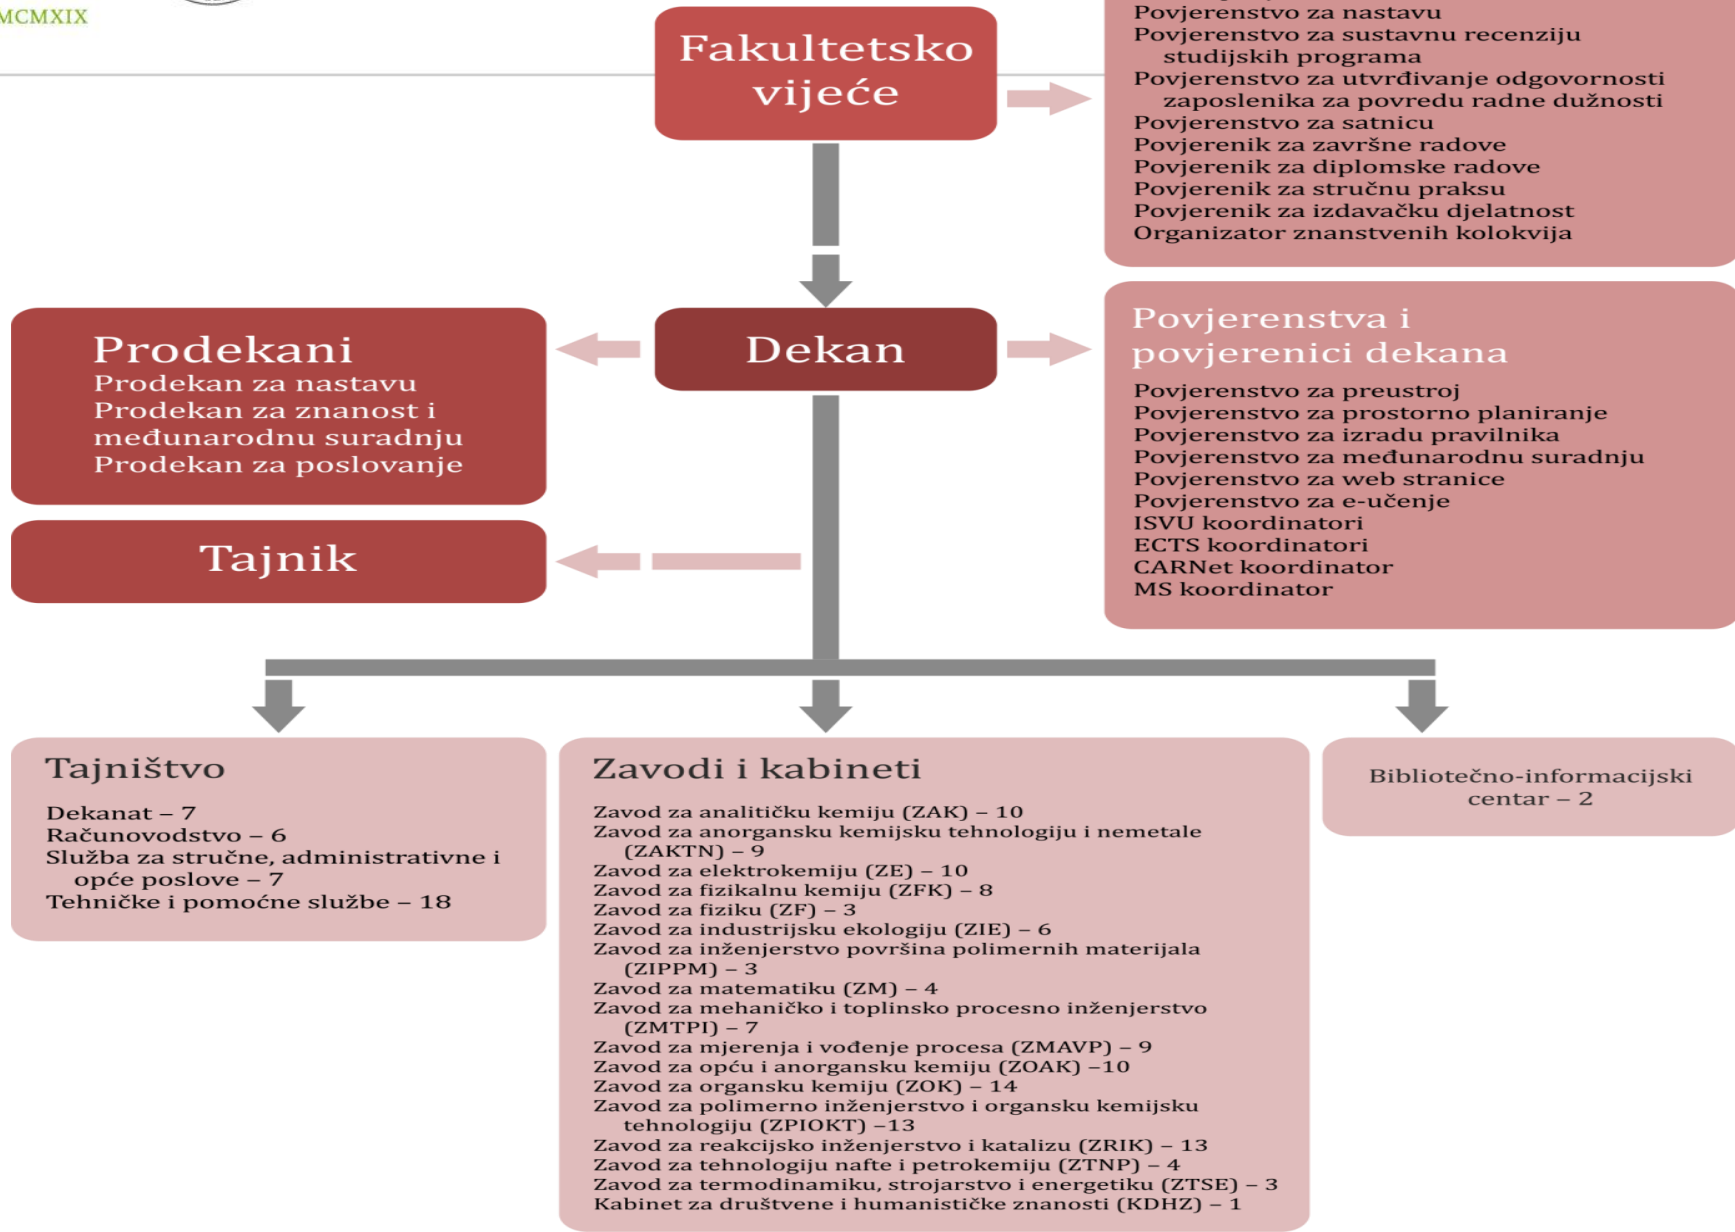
MCMXIX

Fakultetsko vijeće

Povjerenstvo za nastavu
Povjerenstvo za sustavnu recenziju studijskih programa
Povjerenstvo za utvrđivanje odgovornosti zaposlenika za povredu radne dužnosti
Povjerenstvo za satnicu
Povjerenik za završne radove
Povjerenik za diplomske radove
Povjerenik za stručnu praksu
Povjerenik za izdavačku djelatnost
Organizator znanstvenih kolokvija

Prodekani
Prodekan za nastavu
Prodekan za znanost i međunarodnu suradnju
Prodekan za poslovanje

Dekan

Povjerenstva i povjerenici dekana
Povjerenstvo za preustroj
Povjerenstvo za prostorno planiranje
Povjerenstvo za izradu pravilnika
Povjerenstvo za međunarodnu suradnju
Povjerenstvo za web stranice
Povjerenstvo za e-učenje
ISVU koordinatori
ECTS koordinatori
CARNet koordinator
MS koordinator

Tajnik

Tajništvo
Dekanat – 7
Računovodstvo – 6
Služba za stručne, administrativne i opće poslove – 7
Tehničke i pomoćne službe – 18

Zavodi i kabineti
Zavod za analitičku kemiju (ZAK) – 10
Zavod za anorgansku kemijsku tehnologiju i nemetale (ZAKTN) – 9
Zavod za elektrokemiju (ZE) – 10
Zavod za fizikalnu kemiju (ZFK) – 8
Zavod za fiziku (ZF) – 3
Zavod za industrijsku ekologiju (ZIE) – 6
Zavod za inženjerstvo površina polimernih materijala (ZIPPM) – 3
Zavod za matematiku (ZM) – 4
Zavod za mehaničko i toplinsko procesno inženjerstvo (ZMTPI) – 7
Zavod za mjerenja i vođenje procesa (ZMAVP) – 9
Zavod za opću i anorgansku kemiju (ZOAK) –10
Zavod za organsku kemiju (ZOK) – 14
Zavod za polimerno inženjerstvo i organsku kemijsku tehnologiju (ZPIOKT) –13
Zavod za reakcijsko inženjerstvo i katalizu (ZRIK) – 13
Zavod za tehnologiju nafte i petrokemiju (ZTNP) – 4
Zavod za termodinamiku, strojarstvo i energetiku (ZTSE) – 3
Kabinet za društvene i humanističke znanosti (KDHZ) – 1

Bibliotečno-informacijski centar – 2